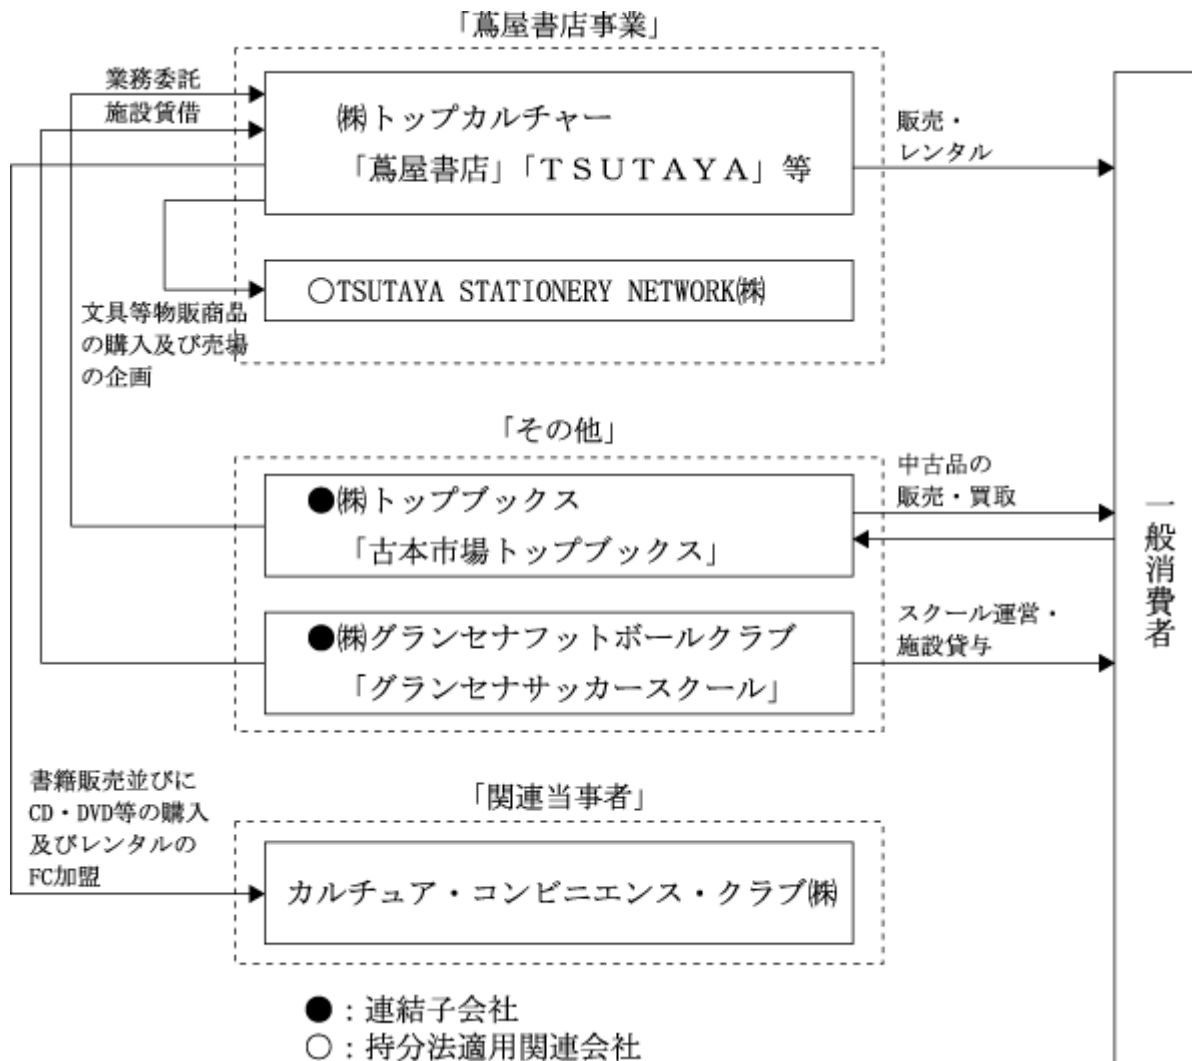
「蔦屋書店事業」

業務委託
施設賃借

㈱トップカルチャー
「蔦屋書店」「TSUTAYA」等

販売・
レンタル

○TSUTAYA STATIONERY NETWORK㈱

文具等物販商品の購入及び売場の企画

「その他」

●㈱トップブックス
「古本市場トップブックス」

中古品の
販売・買取

●㈱グランセナフットボールクラブ
「グランセナサッカースクール」

スクール運営・
施設貸与

一般消費者

書籍販売並びにCD・DVD等の購入及びレンタルのFC加盟

「関連当事者」

カルチュア・コンビニエンス・クラブ㈱

●：連結子会社
○：持分法適用関連会社